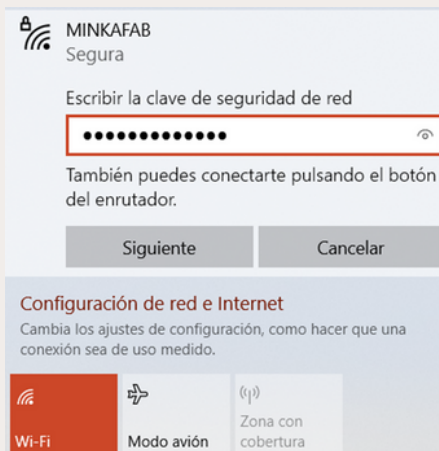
MINKAFAB
Segura

Escribir la clave de seguridad de red

•••••••••••••

También puedes conectarte pulsando el botón del enrutador.

Siguiente

Cancelar

Configuración de red e Internet
Cambia los ajustes de configuración, como hacer que una conexión sea de uso medido.

Wi-Fi

Modo avión

Zona con cobertura